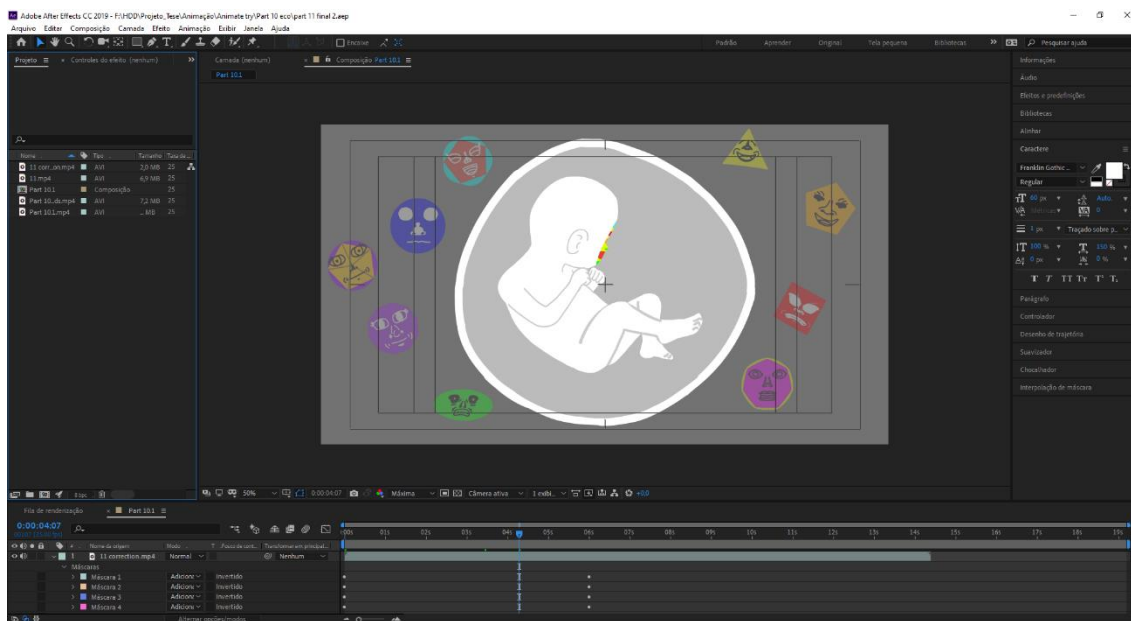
Adobe After Effects CC 2019 - F:\HDD\Projeto_Tese\Animação\Animate try\Part 10 eco\part 11 final 2.aep

Arquivo Editar Composição Camada Efeito Animação Exibir Janela Ajuda

Encaixe

Padrão Aprender Original Tela pequena Bibliotecas » Pesquisar ajuda

Projeto ≡ × Controles do efeito (nenhum) »

Camada (nenhum) × Composição Part 10.1 ≡

Part 10.1

| Nome | Tipo | Tamanho | Taxa de... |
|---|---|---|---|
| 11 corr...on.mp4 | AVI | 2,0 MB | 25 |
| 11.mp4 | AVI | 6,9 MB | 25 |
| Part 10.1 | Composição | | 25 |
| Part 10...ds.mp4 | AVI | 7,2 MB | 25 |
| Part 10.1.mp4 | AVI | ... MB | 25 |

8 bpc

50% 0:00:04:07 Máxima Câmera ativa 1 exibi... +0,0

Informações
Áudio
Efeitos e predefinições
Bibliotecas
Alinhar
Caractere
Franklin Gothic ...
Regular
60 px
Auto
Métrica
0
- px
Traçado sobre p...
100 %
100 %
0 px
0 %
T T TT Tr T' T,
Parágrafo
Controlador
Desenho de trajetória
Suavizador
Chocalhador
Interpolação de máscara

Fila de renderização × Part 10.1 ≡

0:00:04:07

| Nome da origem | Modo | T | Passo de cont... | Transformar em principal... |
|---|---|---|---|---|
| 1 11 correction.mp4 | Normal | | | Nenhum |
| Máscaras | | | | |
| Máscara 1 | Adicion | | Invertido | |
| Máscara 2 | Adicion | | Invertido | |
| Máscara 3 | Adicion | | Invertido | |
| Máscara 4 | Adicion | | Invertido | |

00s 01s 02s 03s 04s 05s 06s 07s 08s 09s 10s 11s 12s 13s 14s 15s 16s 17s 18s 19s

Alternar opções/modos